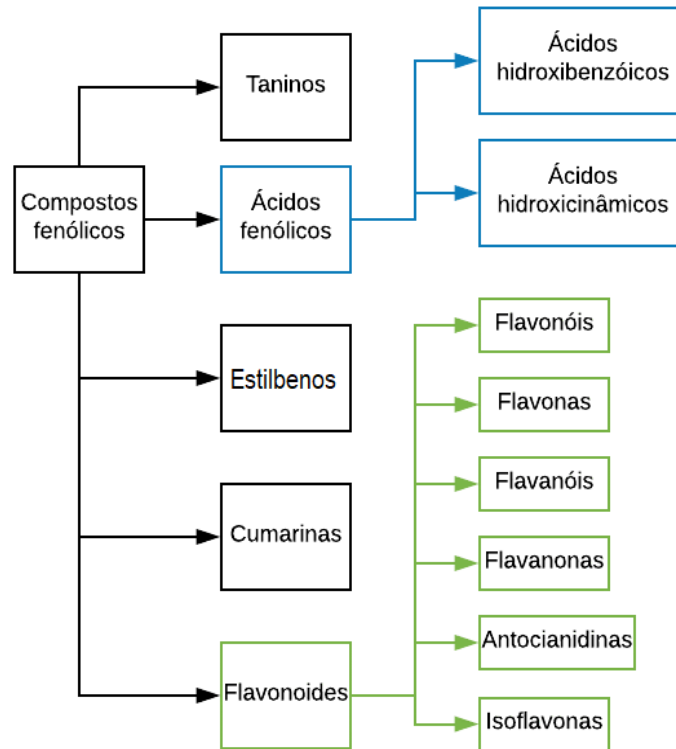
Compostos fenólicos

Taninos

Ácidos fenólicos

Ácidos hidroxibenzóicos

Ácidos hidroxicinâmicos

Estilbenos

Cumarinas

Flavonoides

Flavonóis

Flavonas

Flavanóis

Flavanonas

Antocianidinas

Isoflavonas